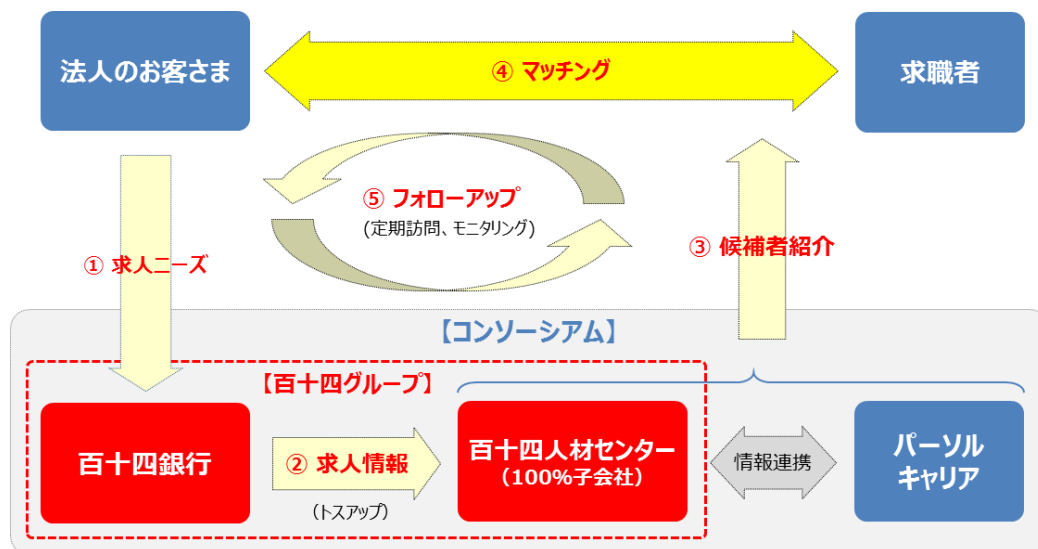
法人のお客さま

④ マッチング

求職者

⑤ フォローアップ
(定期訪問、モニタリング)

① 求人ニーズ

③ 候補者紹介

【コンソーシアム】

【百十四グループ】

百十四銀行

② 求人情報
(トスアップ)

百十四人材センター
(100%子会社)

情報連携

パーソル
キャリア